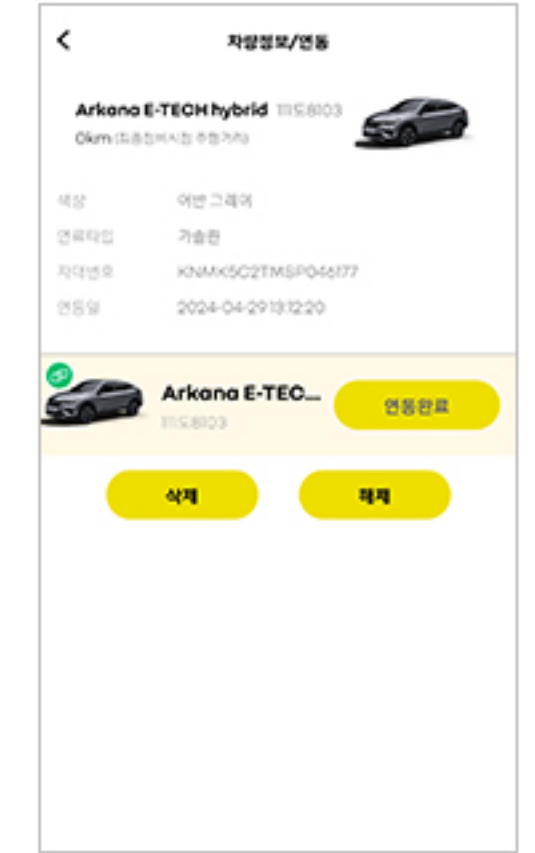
차량정보/연동

Arkana E-TECH hybrid 111도8103

0km (최종점검시점 주행거리)

색상 어반 그레이

연료타입 가솔린

차대번호 KNMK5C2TMSP046177

연동일 2024-04-29 13:12:20

Arkana E-TEC...

111도8103

연동완료

삭제

해제